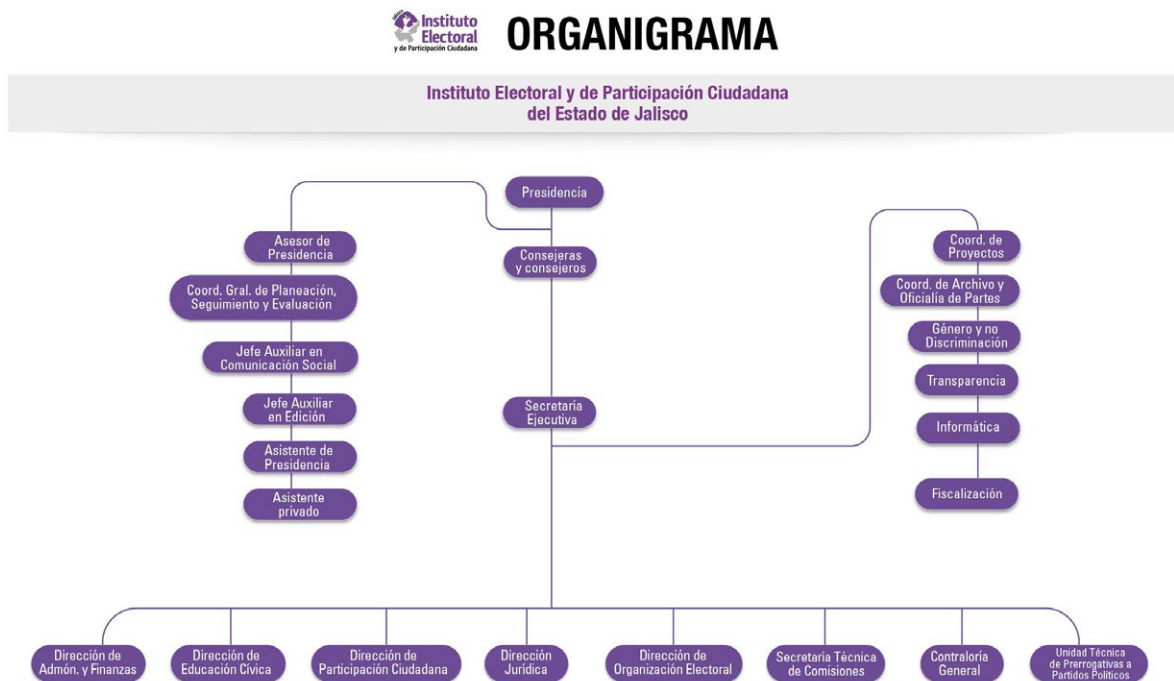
Instituto Electoral y de Participación Ciudadana

ORGANIGRAMA

Instituto Electoral y de Participación Ciudadana del Estado de Jalisco

Presidencia

Asesor de Presidencia

Coord. Gral. de Planeación, Seguimiento y Evaluación

Jefe Auxiliar en Comunicación Social

Jefe Auxiliar en Edición

Asistente de Presidencia

Asistente privado

Consejeras y consejeros

Secretaría Ejecutiva

Coord. de Proyectos

Coord. de Archivo y Oficialía de Partes

Género y no Discriminación

Transparencia

Informática

Fiscalización

Dirección de Admón. y Finanzas

Dirección de Educación Cívica

Dirección de Participación Ciudadana

Dirección Jurídica

Dirección de Organización Electoral

Secretaría Técnica de Comisiones

Contraloría General

Unidad Técnica de Prerrogativas a Partidos Políticos